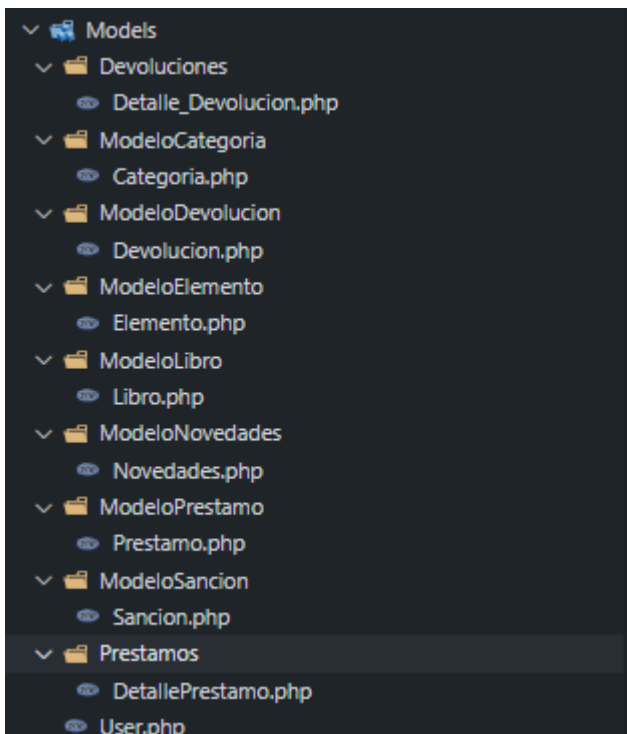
Models
Devoluciones
Detalle_Devolucion.php
ModeloCategoria
Categoria.php
ModeloDevolucion
Devolucion.php
ModeloElemento
Elemento.php
ModeloLibro
Libro.php
ModeloNovedades
Novedades.php
ModeloPrestamo
Prestamo.php
ModeloSancion
Sancion.php
Prestamos
DetallePrestamo.php
User.php